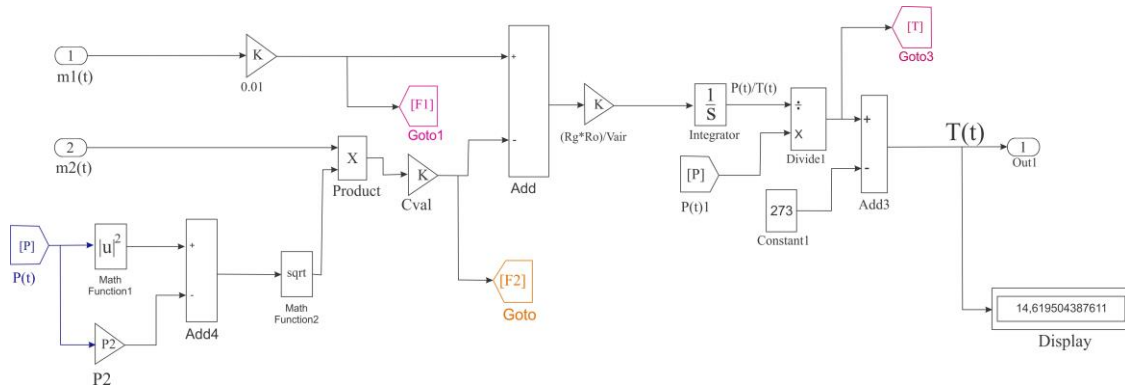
1
m1(t)

K
0.01

[F1]
Goto1

2
m2(t)

X
Product

K
Cval

+
-
Add

K
(Rg*Ro)/Vair

$\frac{1}{s}$
Integrator

P(t)/T(t)

÷
x
Divide1

[T]
Goto3

+
-
Add3

T(t)

1
Out1

[P]
P(t)1

273
Constant1

[P]
P(t)

$|u|^2$
Math Function1

+
-
Add4

sqrt
Math Function2

[F2]
Goto

P2
P2

14,619504387611
Display